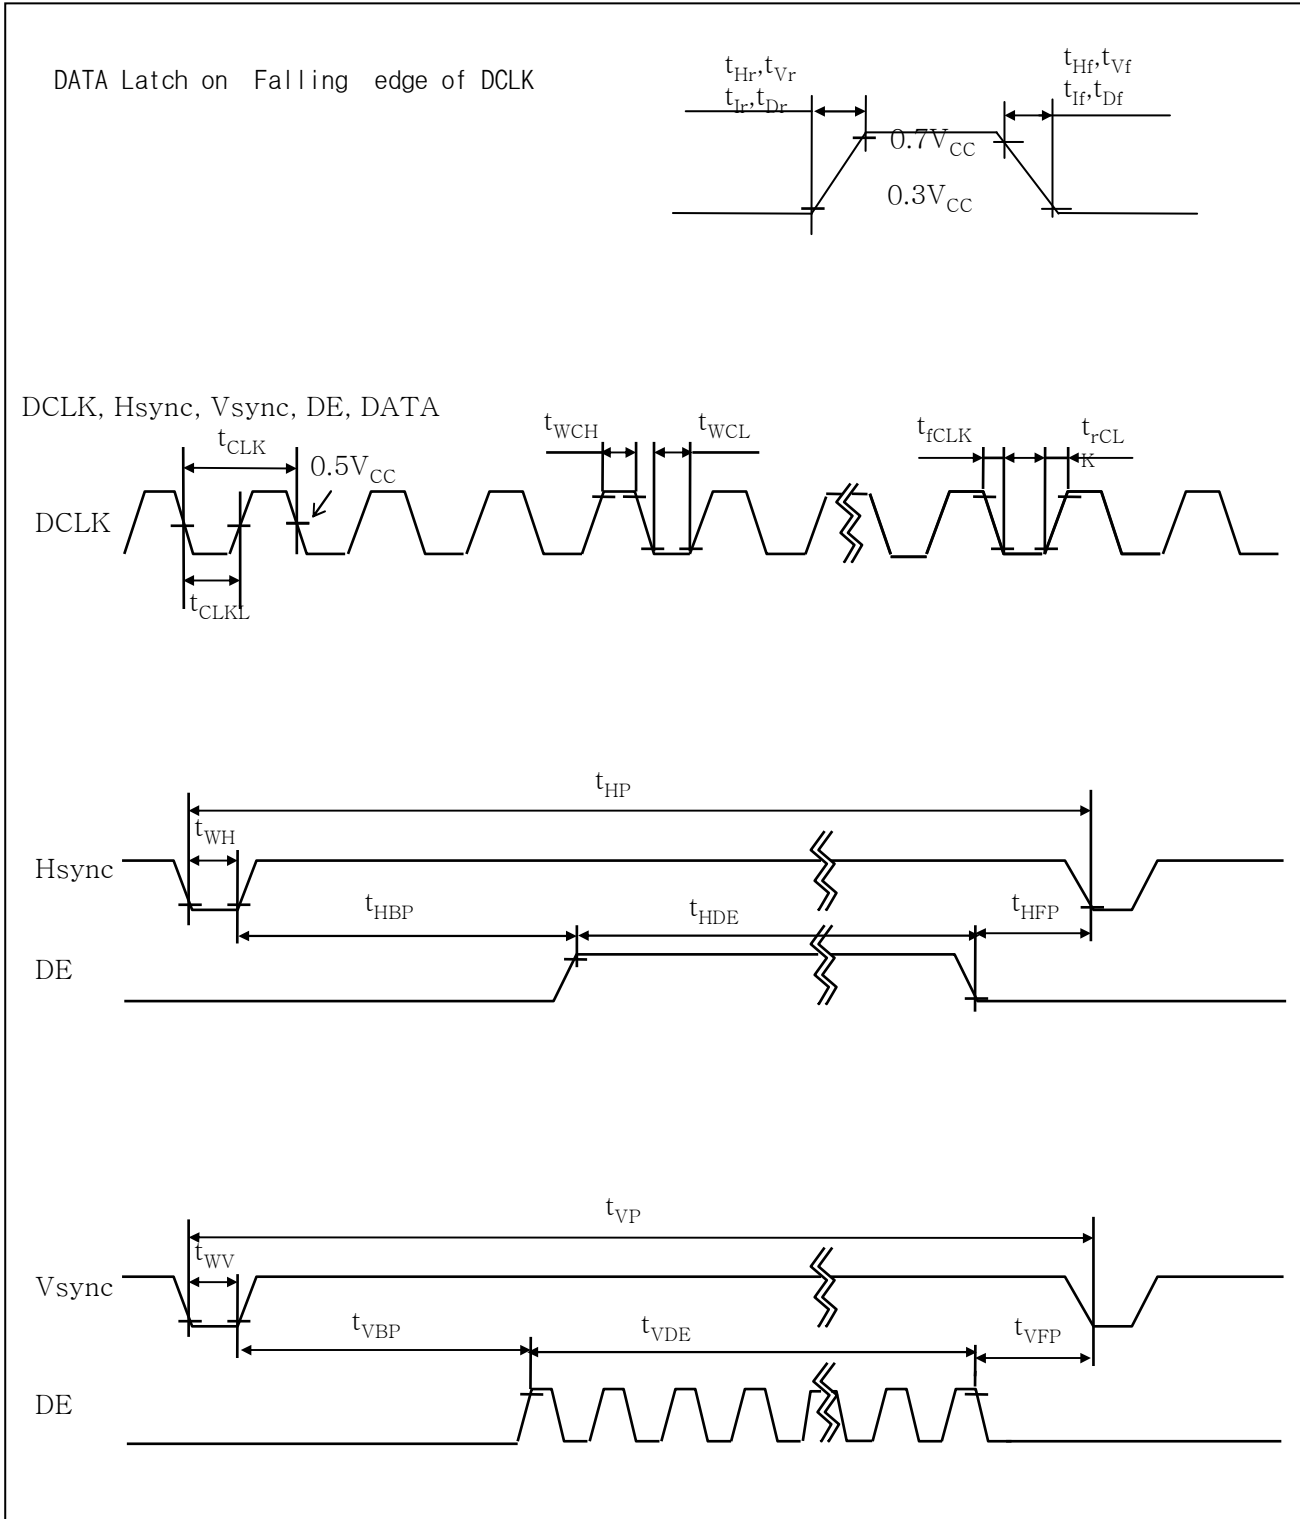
DATA Latch on Falling edge of DCLK

$t_{Hr}$,$t_{Vr}$
$t_{Ir}$,$t_{Dr}$

$t_{Hf}$,$t_{Vf}$
$t_{If}$,$t_{Df}$

$0.7V_{CC}$
$0.3V_{CC}$

DCLK, Hsync, Vsync, DE, DATA

$t_{CLK}$
$0.5V_{CC}$
$t_{WCH}$
$t_{WCL}$
$t_{fCLK}$
$t_{rCLK}$

DCLK

$t_{CLKL}$

$t_{HP}$
$t_{WH}$
Hsync
$t_{HBP}$
$t_{HDE}$
$t_{HFP}$
DE

$t_{VP}$
$t_{WV}$
Vsync
$t_{VBP}$
$t_{VDE}$
$t_{VFP}$
DE